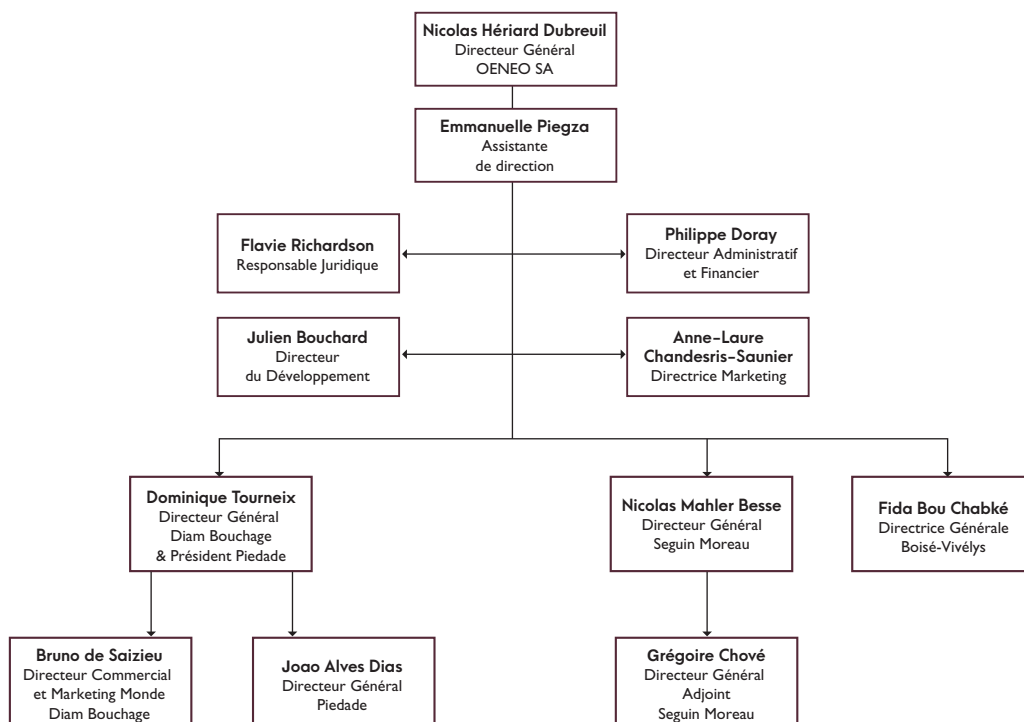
Nicolas Hériard Dubreuil
Directeur Général
OENEO SA

Emmanuelle Piegza
Assistante
de direction

Flavie Richardson
Responsable Juridique

Philippe Doray
Directeur Administratif
et Financier

Julien Bouchard
Directeur
du Développement

Anne-Laure
Chandesris-Saunier
Directrice Marketing

Dominique Tourneix
Directeur Général
Diam Bouchage
& Président Piedade

Nicolas Mahler Besse
Directeur Général
Seguin Moreau

Fida Bou Chabké
Directrice Générale
Boisé-Vivélys

Bruno de Saizieu
Directeur Commercial
et Marketing Monde
Diam Bouchage

Joao Alves Dias
Directeur Général
Piedade

Grégoire Chové
Directeur Général
Adjoint
Seguin Moreau